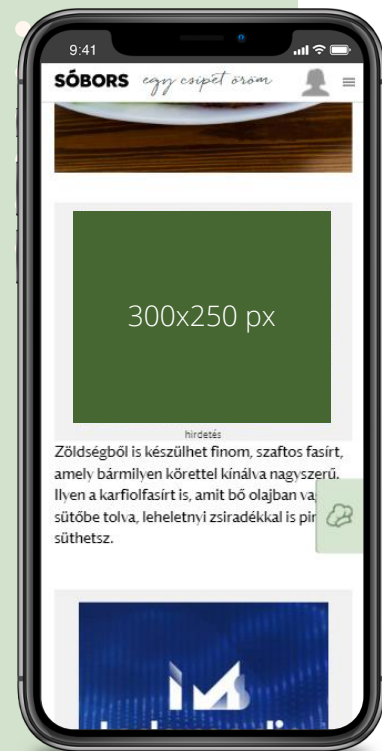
9:41

SÓBORS egy csipet öröm

300x250 px

hirdetés

Zöldségből is készülhet finom, szaftos fasírt, amely bármilyen körettel kínálva nagyszerű. Ilyen a karfiolfasírt is, amit bő olajban va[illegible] sütőbe tolva, leheletnyi zsiradékkal is pir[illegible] süthetsz.